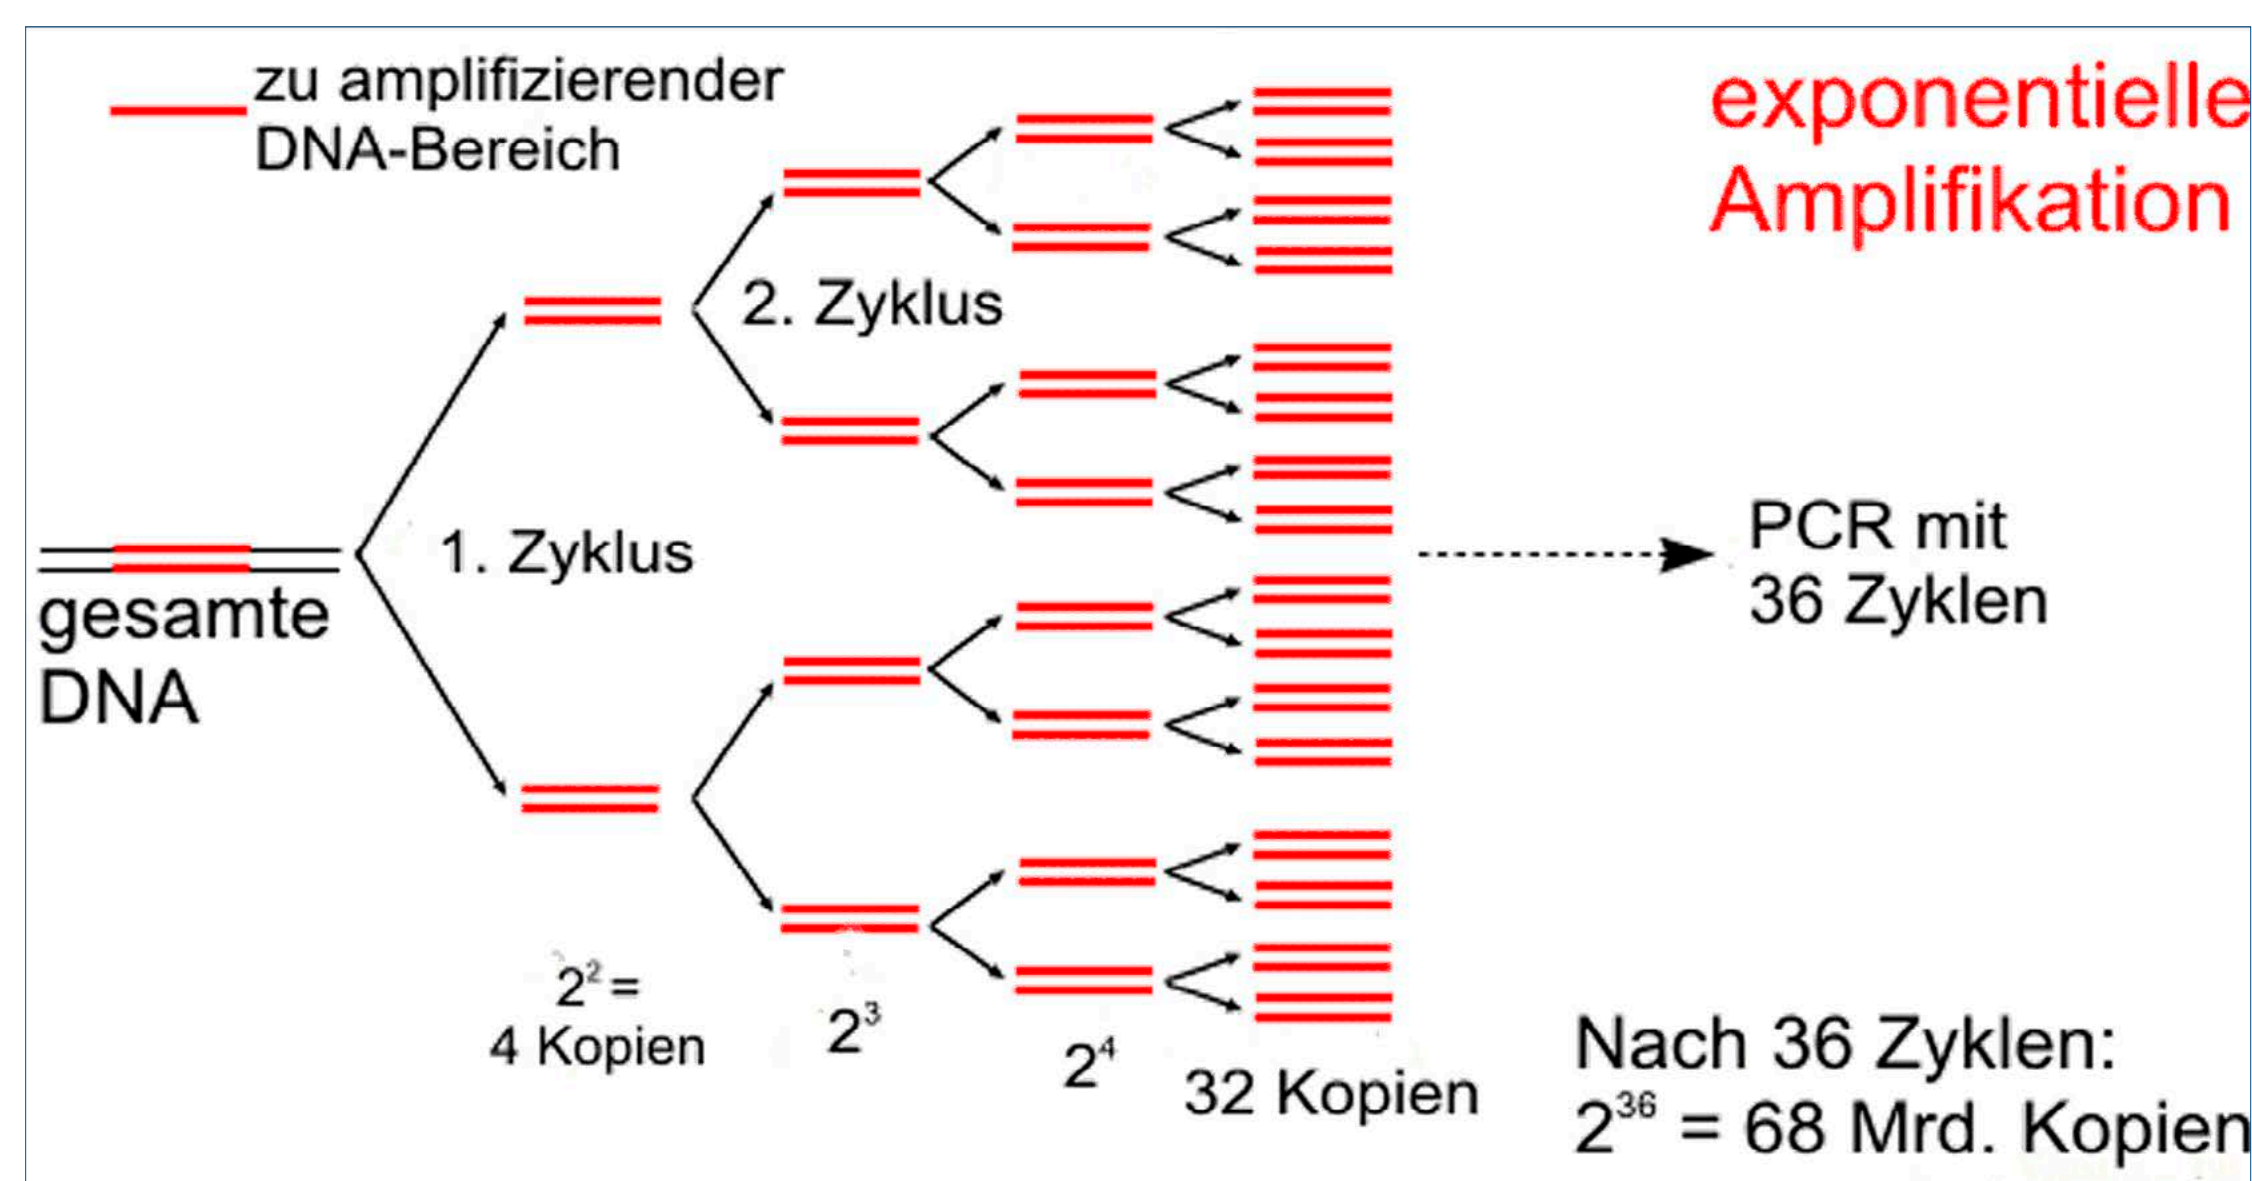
zu amplifizierender DNA-Bereich

exponentielle Amplifikation

2. Zyklus

1. Zyklus

gesamte DNA

PCR mit 36 Zyklen

$2^2$ = 4 Kopien

$2^3$

$2^4$

32 Kopien

Nach 36 Zyklen: $2^{36}$ = 68 Mrd. Kopien